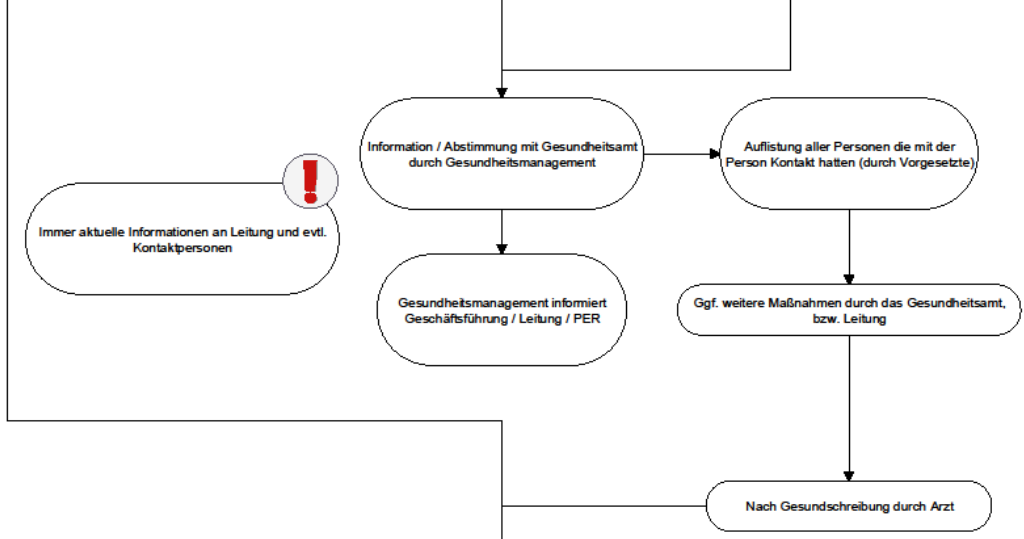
Information / Abstimmung mit Gesundheitsamt durch Gesundheitsmanagement

Auflistung aller Personen die mit der Person Kontakt hatten (durch Vorgesetzte)

Immer aktuelle Informationen an Leitung und evtl. Kontaktpersonen

Gesundheitsmanagement informiert Geschäftsführung / Leitung / PER

Ggf. weitere Maßnahmen durch das Gesundheitsamt, bzw. Leitung

Nach Gesundschreibung durch Arzt